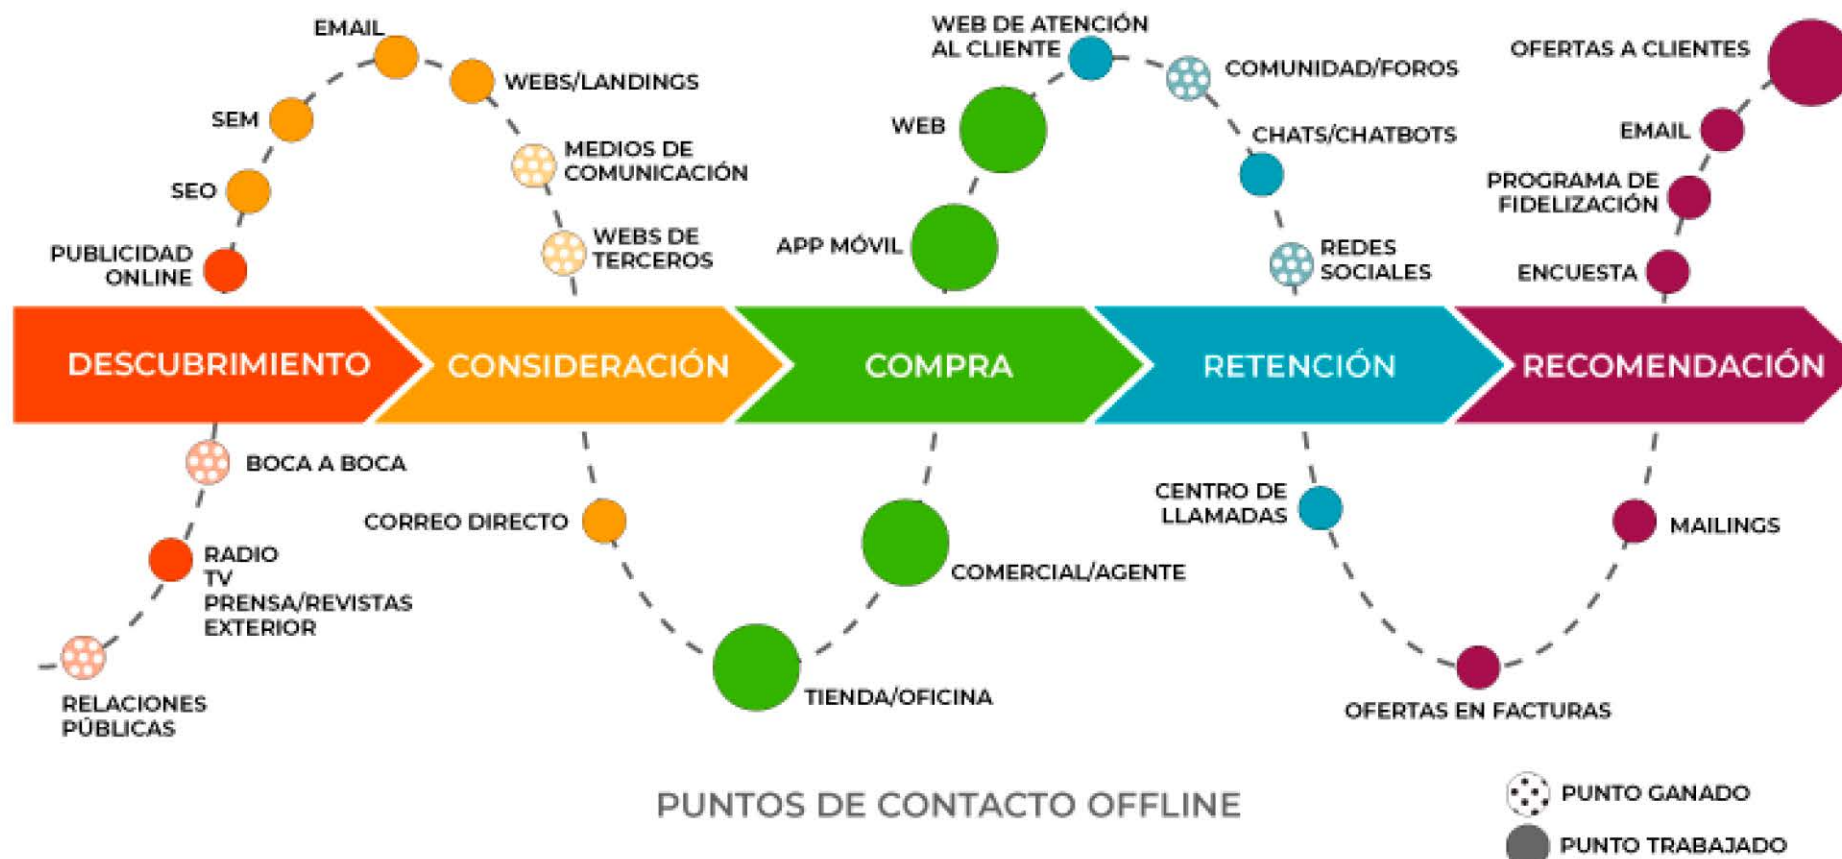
EMAIL

SEM

WEBS/LANDINGS

SEO

MEDIOS DE COMUNICACIÓN

PUBLICIDAD ONLINE

WEBS DE TERCEROS

WEB DE ATENCIÓN AL CLIENTE

COMUNIDAD/FOROS

WEB

CHATS/CHATBOTS

APP MÓVIL

REDES SOCIALES

OFERTAS A CLIENTES

EMAIL

PROGRAMA DE FIDELIZACIÓN

ENCUESTA

DESCUBRIMIENTO

CONSIDERACIÓN

COMPRA

RETENCIÓN

RECOMENDACIÓN

BOCA A BOCA

RADIO
TV
PRENSA/REVISTAS
EXTERIOR

RELACIONES PÚBLICAS

CORREO DIRECTO

COMERCIAL/AGENTE

TIENDA/OFICINA

CENTRO DE LLAMADAS

MAILINGS

OFERTAS EN FACTURAS

PUNTOS DE CONTACTO OFFLINE

PUNTO GANADO

PUNTO TRABAJADO